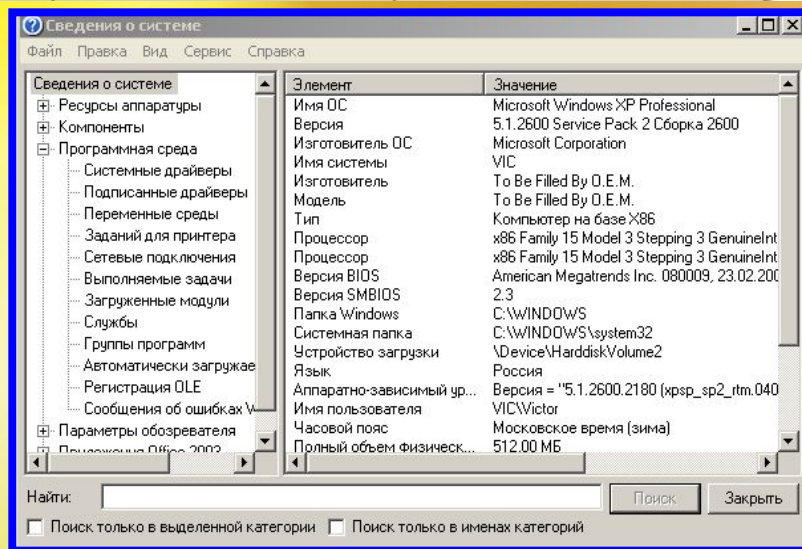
Сведения о системе

Файл Правка Вид Сервис Справка

Сведения о системе
Ресурсы аппаратуры
Компоненты
Программная среда
Системные драйверы
Подписанные драйверы
Переменные среды
Заданий для принтера
Сетевые подключения
Выполняемые задачи
Загруженные модули
Службы
Группы программ
Автоматически загружае
Регистрация OLE
Сообщения об ошибках W
Параметры обозревателя
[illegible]

| Элемент | Значение |
|---|---|
| Имя ОС | Microsoft Windows XP Professional |
| Версия | 5.1.2600 Service Pack 2 Сборка 2600 |
| Изготовитель ОС | Microsoft Corporation |
| Имя системы | VIC |
| Изготовитель | To Be Filled By O.E.M. |
| Модель | To Be Filled By O.E.M. |
| Тип | Компьютер на базе X86 |
| Процессор | x86 Family 15 Model 3 Stepping 3 GenuineInt |
| Процессор | x86 Family 15 Model 3 Stepping 3 GenuineInt |
| Версия BIOS | American Megatrends Inc. 080009, 23.02.200 |
| Версия SMBIOS | 2.3 |
| Папка Windows | C:\WINDOWS |
| Системная папка | C:\WINDOWS\system32 |
| Устройство загрузки | \Device\HarddiskVolume2 |
| Язык | Россия |
| Аппаратно-зависимый ур... | Версия = "5.1.2600.2180 (xpsp_sp2_rtm.040 |
| Имя пользователя | VIC\Victor |
| Часовой пояс | Московское время (зима) |
| Полный объем физическ... | 512,00 МБ |

Найти:
Поиск
Закрыть
Поиск только в выделенной категории
Поиск только в именах категорий